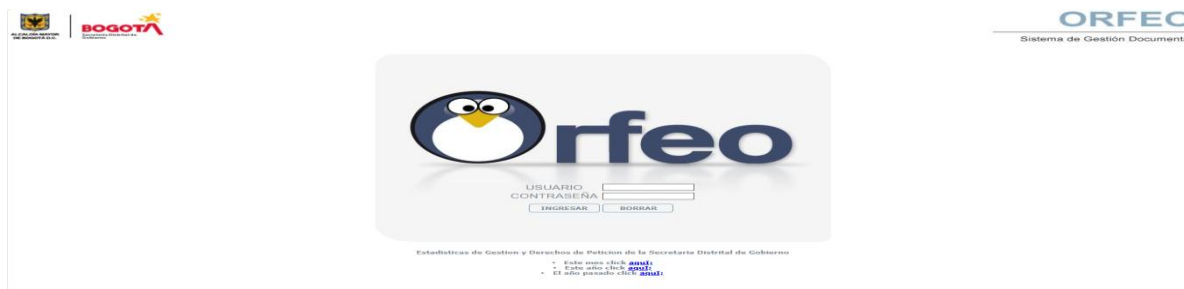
ALCALDÍA MAYOR DE BOGOTÁ D.C.

BOGOTÁ
Secretaría Distrital de Gobierno

ORFEO
Sistema de Gestión Document

rfeo

USUARIO
CONTRASEÑA
INGRESAR BORRAR

Estadisticas de Gestion y Derechos de Peticion de la Secretaria Distrital de Gobierno

• Este mes click aquí;
• Este año click aquí;
• El año pasado click aquí;